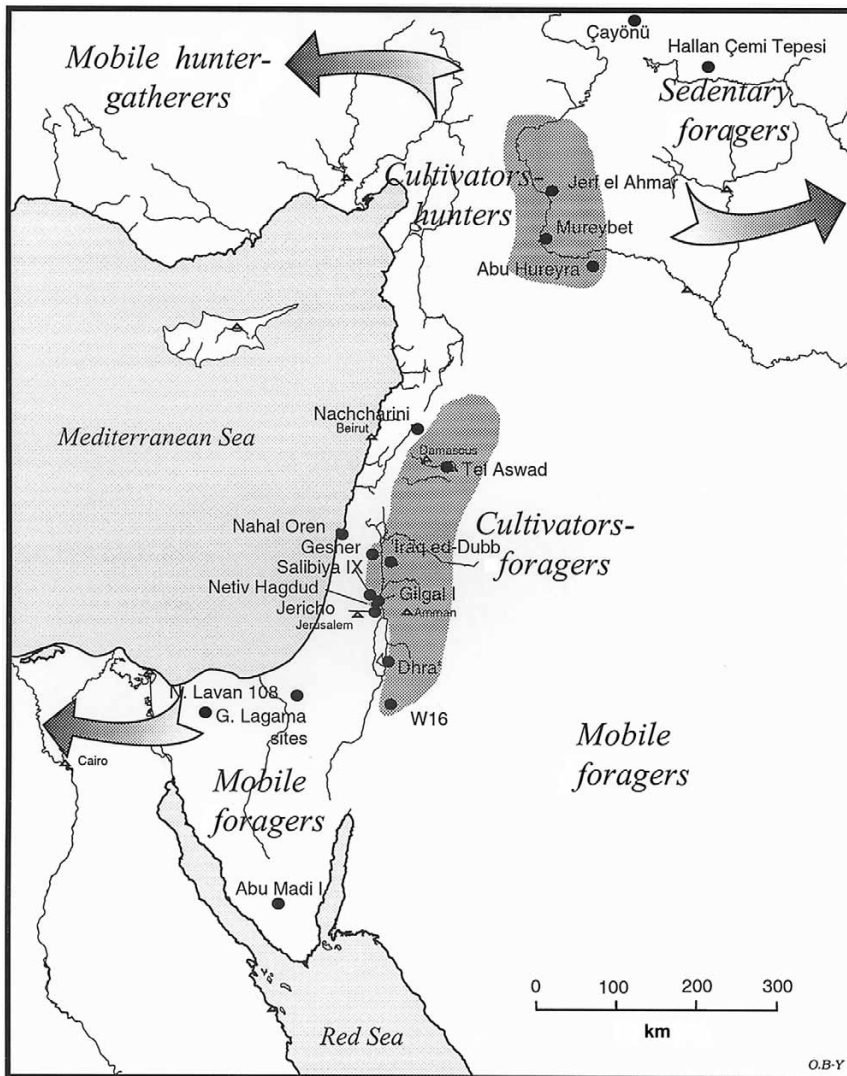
Çayönü
Hallan Çemi Tepesi
Mobile hunter-gatherers
Sedentary foragers
Cultivators-hunters
Jerf el Ahmar
Mureybet
Abu Hureyra
Nachcharini
Beirut
Mediterranean Sea
Damascus
Tel Aswad
Nahal Oren
Gesher
Salibiya IX
'Iraq ed-Dubb
Cultivators-foragers
Netiv Hagdud
Gilgal I
Jericho
Amman
Jerusalem
Dhra'
N. Lavan 108
G. Lagama sites
W16
Cairo
Mobile foragers
Mobile foragers
Abu Madi I
0
100
200
300
km
Red Sea
O.B-Y